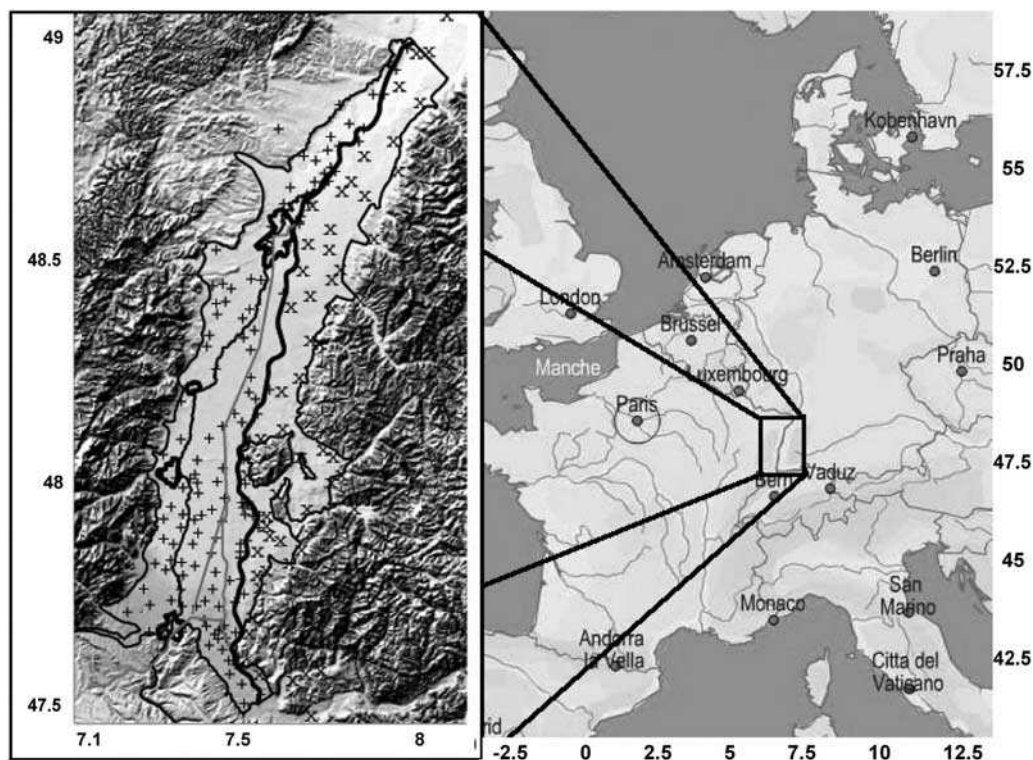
49
48.5
48
47.5
7.1
7.5
8

København
Amsterdam
Berlin
London
Brussel
Manche
Luxembourg
Praha
Paris
Bern
Vaduz
Monaco
San Marino
Andorra la Vella
Citta del Vaticano
rid

57.5
55
52.5
50
47.5
45
42.5

-2.5
0
2.5
5
7.5
10
12.5